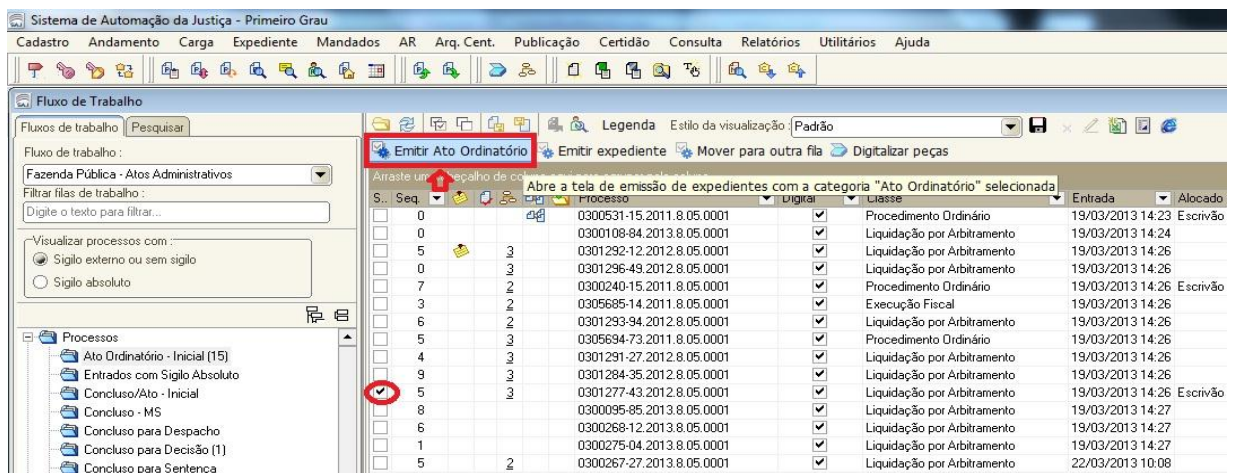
Sistema de Automação da Justiça - Primeiro Grau

Cadastro Andamento Carga Expediente Mandados AR Arq. Cent. Publicação Certidão Consulta Relatórios Utilitários Ajuda

Fluxo de Trabalho

Fluxos de trabalho | Pesquisar

Fluxo de trabalho :
Fazenda Pública - Atos Administrativos
Filtrar filas de trabalho :
Digite o texto para filtrar...

Visualizar processos com :
Sigilo externo ou sem sigilo
Sigilo absoluto

Processos
Ato Ordinatório - Inicial (15)
Entrados com Sigilo Absoluto
Concluso/Ato - Inicial
Concluso - MS
Concluso para Despacho
Concluso para Decisão (1)
Concluso para Sentenca

Legenda Estilo da visualização : Padrão

Emitir Ato Ordinatório | Emitir expediente | Mover para outra fila | Digitalizar peças

Arraste um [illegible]eçalho de co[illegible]

Abre a tela de emissão de expedientes com a categoria "Ato Ordinatório" selecionada

| S.. | Seq. | | | | Processo | Digital | Classe | Entrada | Alocado |
|---|---|---|---|---|---|---|---|---|---|
| | 0 | | | | 0300531-15.2011.8.05.0001 | ✔ | Procedimento Ordinário | 19/03/2013 14:23 | Escrivão |
| | 0 | | | | 0300108-84.2013.8.05.0001 | ✔ | Liquidação por Arbitramento | 19/03/2013 14:24 | |
| | 5 | | 3 | | 0301292-12.2012.8.05.0001 | ✔ | Liquidação por Arbitramento | 19/03/2013 14:26 | |
| | 0 | | 3 | | 0301296-49.2012.8.05.0001 | ✔ | Liquidação por Arbitramento | 19/03/2013 14:26 | |
| | 7 | | 2 | | 0300240-15.2011.8.05.0001 | ✔ | Procedimento Ordinário | 19/03/2013 14:26 | Escrivão |
| | 3 | | 2 | | 0305685-14.2011.8.05.0001 | ✔ | Execução Fiscal | 19/03/2013 14:26 | |
| | 6 | | 2 | | 0301293-94.2012.8.05.0001 | ✔ | Liquidação por Arbitramento | 19/03/2013 14:26 | |
| | 5 | | 3 | | 0305694-73.2011.8.05.0001 | ✔ | Procedimento Ordinário | 19/03/2013 14:26 | |
| | 4 | | 3 | | 0301291-27.2012.8.05.0001 | ✔ | Liquidação por Arbitramento | 19/03/2013 14:26 | |
| | 9 | | 3 | | 0301284-35.2012.8.05.0001 | ✔ | Liquidação por Arbitramento | 19/03/2013 14:26 | |
| ✔ | 5 | | 3 | | 0301277-43.2012.8.05.0001 | ✔ | Liquidação por Arbitramento | 19/03/2013 14:26 | Escrivão |
| | 8 | | | | 0300095-85.2013.8.05.0001 | ✔ | Liquidação por Arbitramento | 19/03/2013 14:27 | |
| | 6 | | | | 0300268-12.2013.8.05.0001 | ✔ | Liquidação por Arbitramento | 19/03/2013 14:27 | |
| | 1 | | | | 0300275-04.2013.8.05.0001 | ✔ | Liquidação por Arbitramento | 19/03/2013 14:27 | |
| | 5 | | 2 | | 0300267-27.2013.8.05.0001 | ✔ | Liquidação por Arbitramento | 22/03/2013 10:08 | |